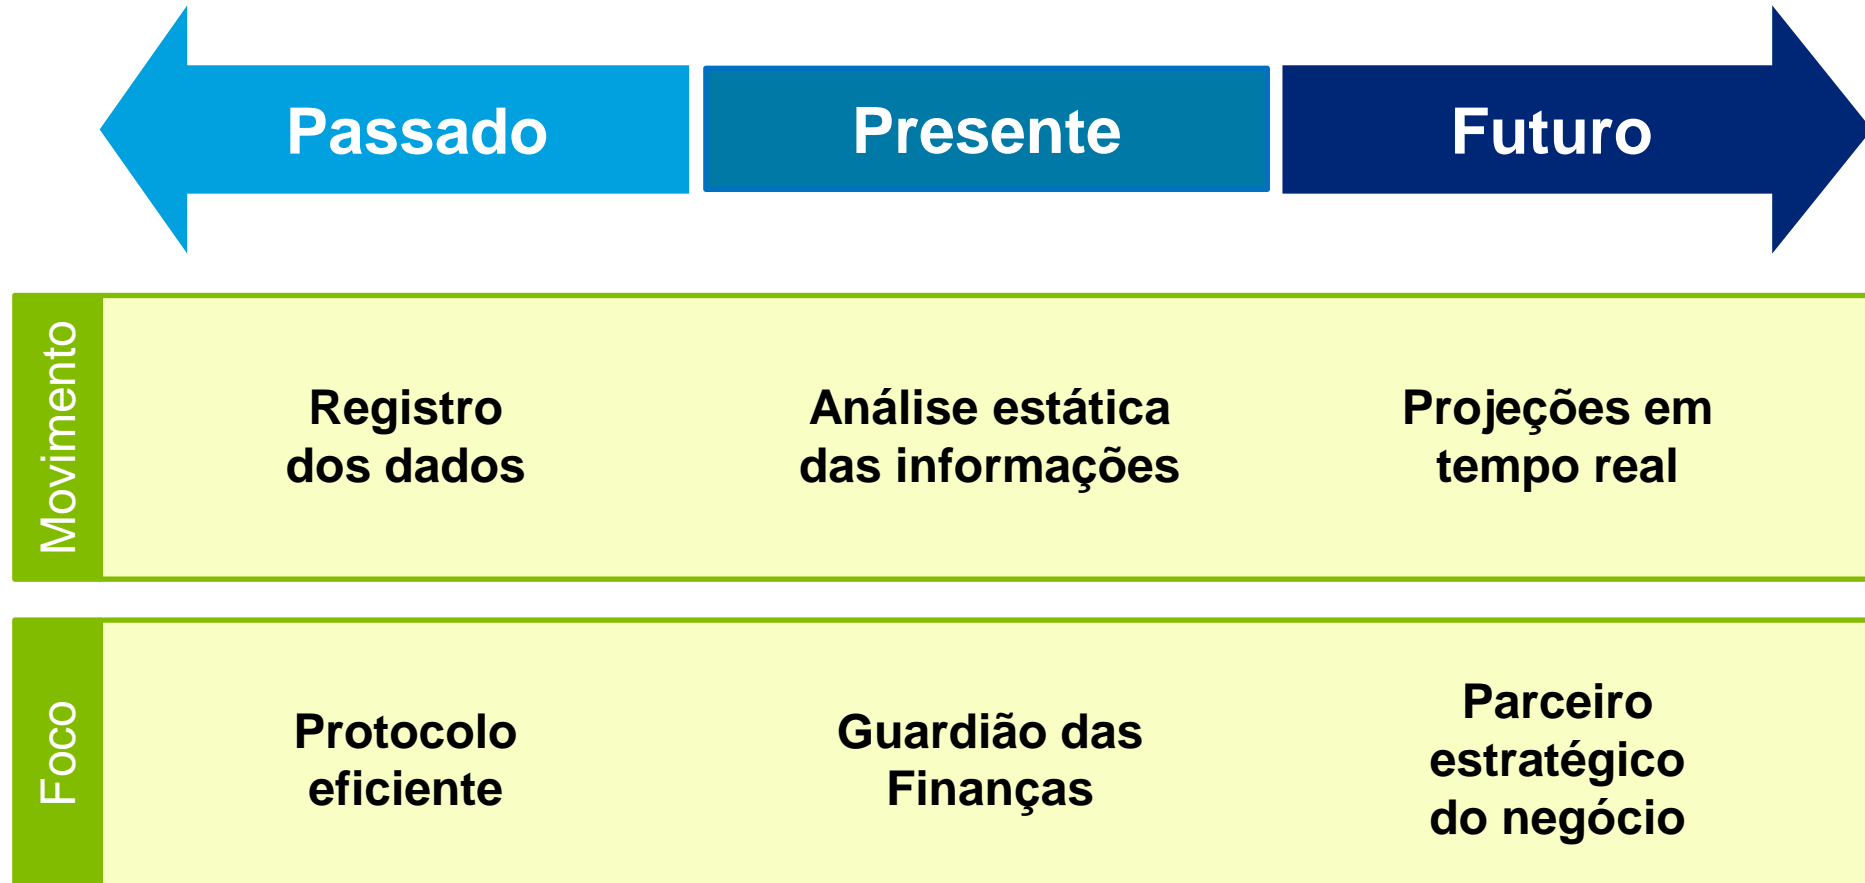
| | Passado | Presente | Futuro |
|---|---|---|---|
| Movimento | Registro dos dados | Análise estática das informações | Projeções em tempo real |
| Foco | Protocolo eficiente | Guardião das Finanças | Parceiro estratégico do negócio |